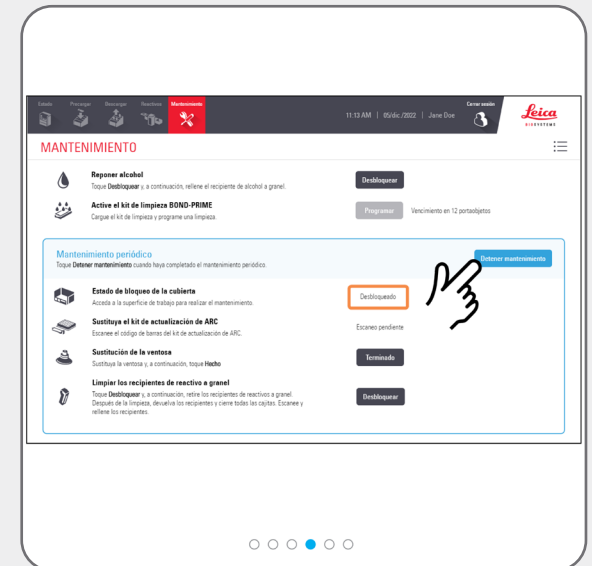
Estado Precargar Descargar Reactivos Mantenimiento

11:13 AM | 05/dic./2022 | Jane Doe

Cerrar sesión

Leica BIOSYSTEMS

MANTENIMIENTO

Reponer alcohol
Toque Desbloquear y, a continuación, rellene el recipiente de alcohol a granel.

Desbloquear

Active el kit de limpieza BOND-PRIME
Cargue el kit de limpieza y programe una limpieza.

Programar

Vencimiento en 12 portaobjetos

Mantenimiento periódico
Toque Detener mantenimiento cuando haya completado el mantenimiento periódico.

Detener mantenimiento

Estado de bloqueo de la cubierta
Acceda a la superficie de trabajo para realizar el mantenimiento.

Desbloqueado

Sustituya el kit de actualización de ARC
Escanee el código de barras del kit de actualización de ARC.

Escaneo pendiente

Sustitución de la ventosa
Sustituya la ventosa y, a continuación, toque Hecho

Terminado

Limpiar los recipientes de reactivo a granel
Toque Desbloquear y, a continuación, retire los recipientes de reactivos a granel. Después de la limpieza, devuelva los recipientes y cierre todas las cajitas. Escanee y rellene los recipientes.

Desbloquear